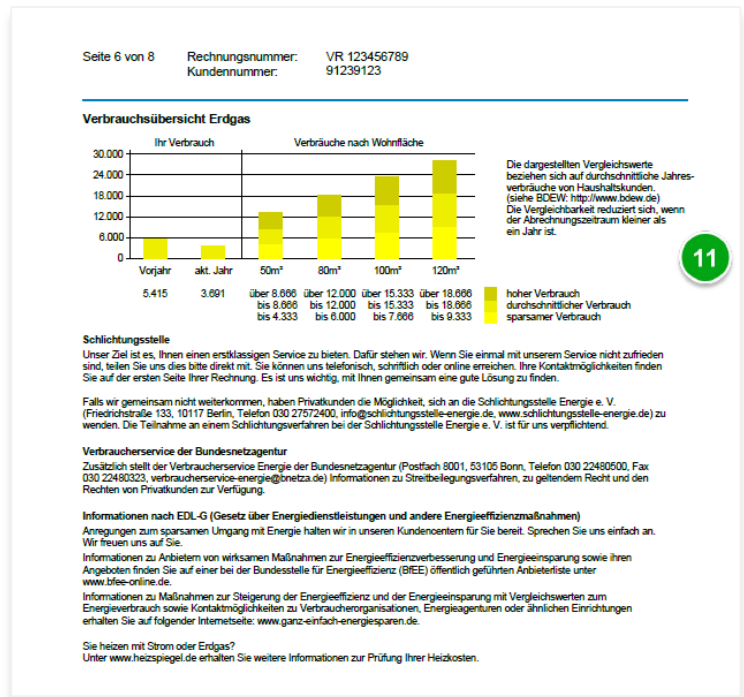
Seite 6 von 8 Rechnungsnummer: VR 123456789
Kundennummer: 91239123

Verbrauchsübersicht Erdgas

Ihr Verbrauch

Verbräuche nach Wohnfläche

30.000
24.000
18.000
12.000
6.000
0

Vorjahr akt. Jahr 50m² 80m² 100m² 120m²

5.415 3.691 über 8.666 bis 8.666 bis 4.333 über 12.000 bis 12.000 bis 6.000 über 15.333 bis 15.333 bis 7.666 über 18.666 bis 18.666 bis 9.333

hoher Verbrauch
durchschnittlicher Verbrauch
sparsamer Verbrauch

Die dargestellten Vergleichswerte beziehen sich auf durchschnittliche Jahresverbräuche von Haushaltskunden. (siehe BDEW: http://www.bdew.de) Die Vergleichbarkeit reduziert sich, wenn der Abrechnungszeitraum kleiner als ein Jahr ist.

11

Schlichtungsstelle
Unser Ziel ist es, Ihnen einen erstklassigen Service zu bieten. Dafür stehen wir. Wenn Sie einmal mit unserem Service nicht zufrieden sind, teilen Sie uns dies bitte direkt mit. Sie können uns telefonisch, schriftlich oder online erreichen. Ihre Kontaktmöglichkeiten finden Sie auf der ersten Seite Ihrer Rechnung. Es ist uns wichtig, mit Ihnen gemeinsam eine gute Lösung zu finden.

Falls wir gemeinsam nicht weiterkommen, haben Privatkunden die Möglichkeit, sich an die Schlichtungsstelle Energie e. V. (Friedrichstraße 133, 10117 Berlin, Telefon 030 27572400, info@schlichtungsstelle-energie.de, www.schlichtungsstelle-energie.de) zu wenden. Die Teilnahme an einem Schlichtungsverfahren bei der Schlichtungsstelle Energie e. V. ist für uns verpflichtend.

Verbraucherservice der Bundesnetzagentur
Zusätzlich stellt der Verbraucherservice Energie der Bundesnetzagentur (Postfach 8001, 53105 Bonn, Telefon 030 22480500, Fax 030 22480323, verbraucherservice-energie@bnetza.de) Informationen zu Streitbeilegungsverfahren, zu geltendem Recht und den Rechten von Privatkunden zur Verfügung.

Informationen nach EDL-G (Gesetz über Energiedienstleistungen und andere Energieeffizienzmaßnahmen)
Anregungen zum sparsamen Umgang mit Energie halten wir in unseren Kundencentern für Sie bereit. Sprechen Sie uns einfach an. Wir freuen uns auf Sie.
Informationen zu Anbietern von wirksamen Maßnahmen zur Energieeffizienzverbesserung und Energieeinsparung sowie ihren Angeboten finden Sie auf einer bei der Bundesstelle für Energieeffizienz (BfEE) öffentlich geführten Anbieterliste unter www.bfee-online.de.
Informationen zu Maßnahmen zur Steigerung der Energieeffizienz und der Energieeinsparung mit Vergleichswerten zum Energieverbrauch sowie Kontaktmöglichkeiten zu Verbraucherorganisationen, Energieagenturen oder ähnlichen Einrichtungen erhalten Sie auf folgender Internetseite: www.ganz-einfach-energiesparen.de.

Sie heizen mit Strom oder Erdgas?
Unter www.heizspiegel.de erhalten Sie weitere Informationen zur Prüfung Ihrer Heizkosten.